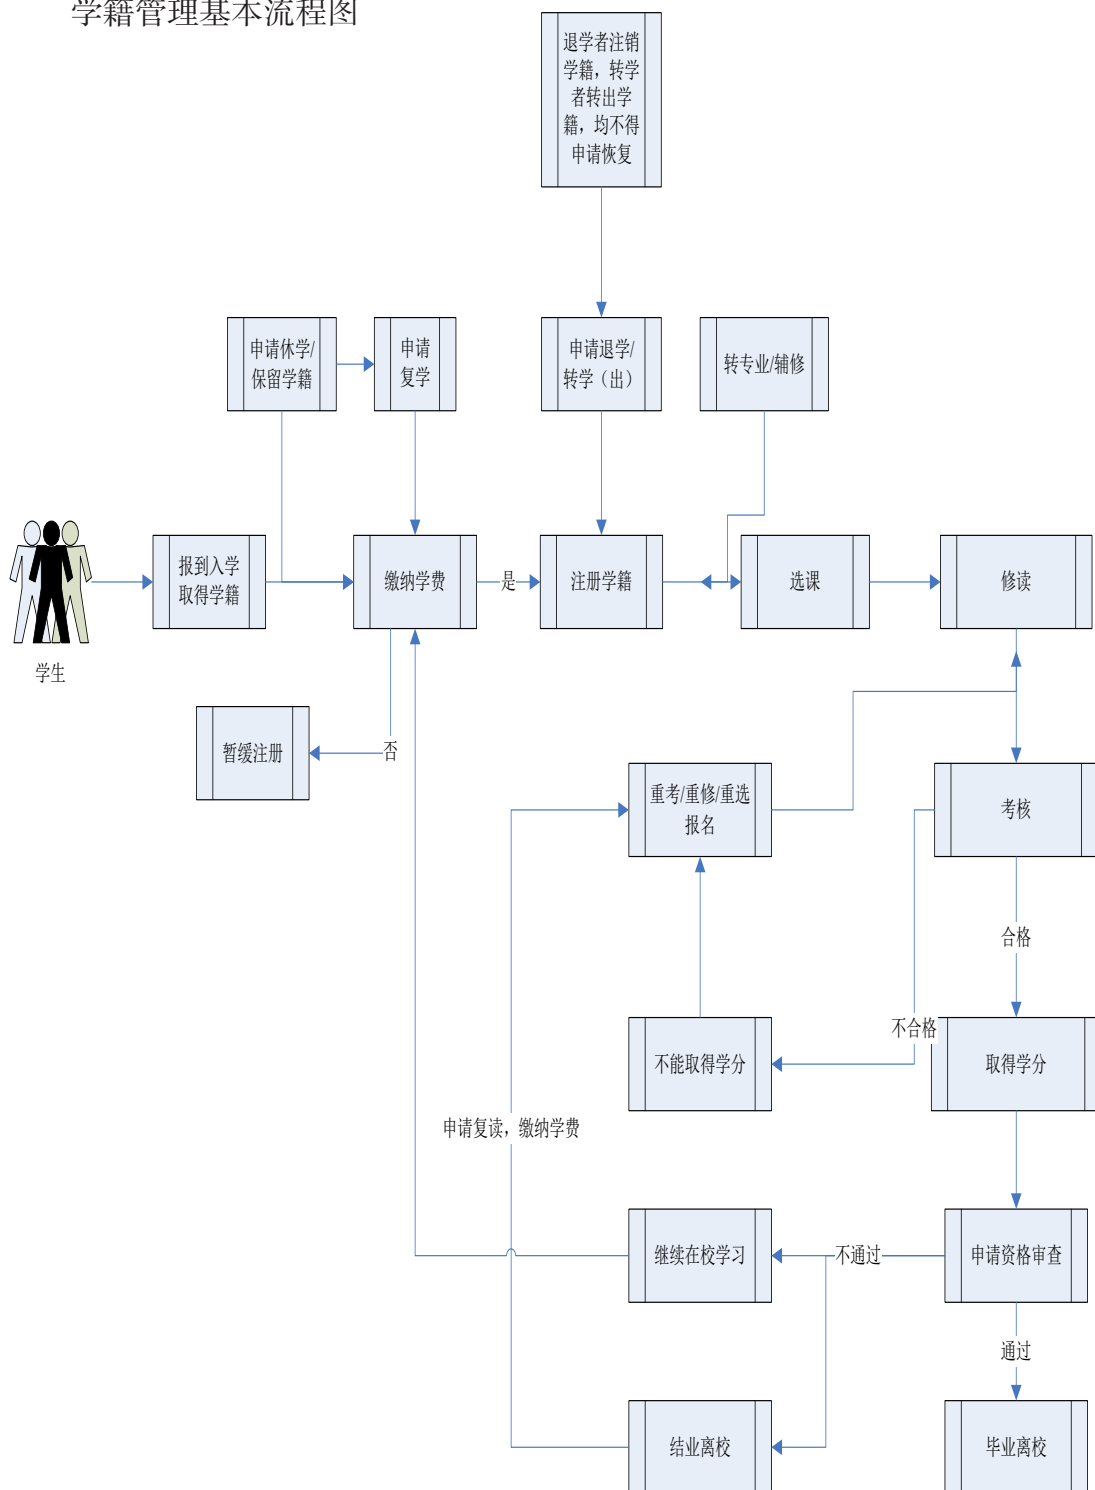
学籍管理基本流程图

退学者注销学籍，转学者转出学籍，均不得申请恢复

申请休学/保留学籍

申请复学

申请退学/转学（出）

转专业/辅修

学生

报到入学取得学籍

缴纳学费

是

注册学籍

选课

修读

否

暂缓注册

重考/重修/重选报名

考核

合格

不合格

不能取得学分

取得学分

申请复读，缴纳学费

继续在校学习

不通过

申请资格审查

通过

结业离校

毕业离校